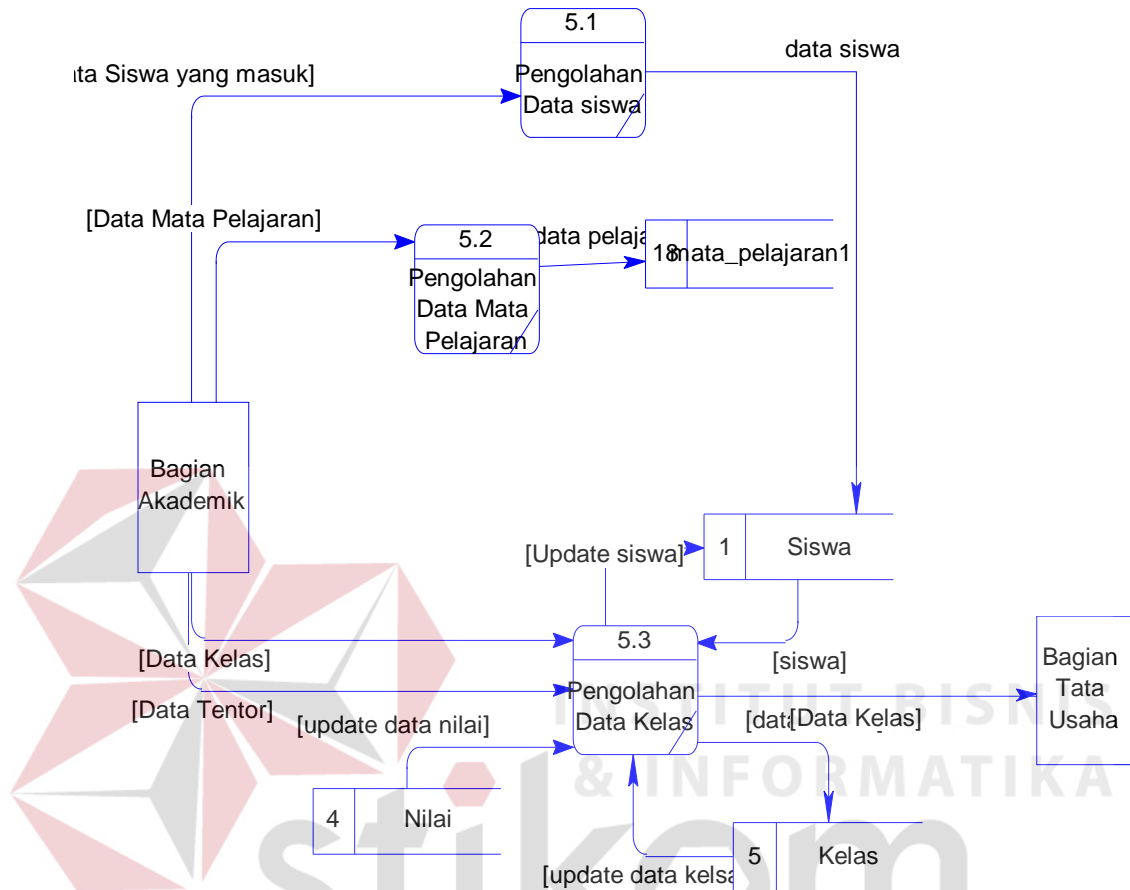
5.1
Pengolahan Data siswa
data siswa
ıta Siswa yang masuk]
[Data Mata Pelajaran]
5.2
Pengolahan Data Mata Pelajaran
data pelaja
18
mata_pelajaran1
Bagian Akademik
[Update siswa]
1
Siswa
5.3
Pengolahan Data Kelas
[Data Kelas]
[Data Tentor]
[siswa]
[data
[Data Kelas]
Bagian Tata Usaha
[update data nilai]
4
Nilai
5
Kelas
[update data kelsa
INSTITUT BISNIS
& INFORMATIKA
stikom